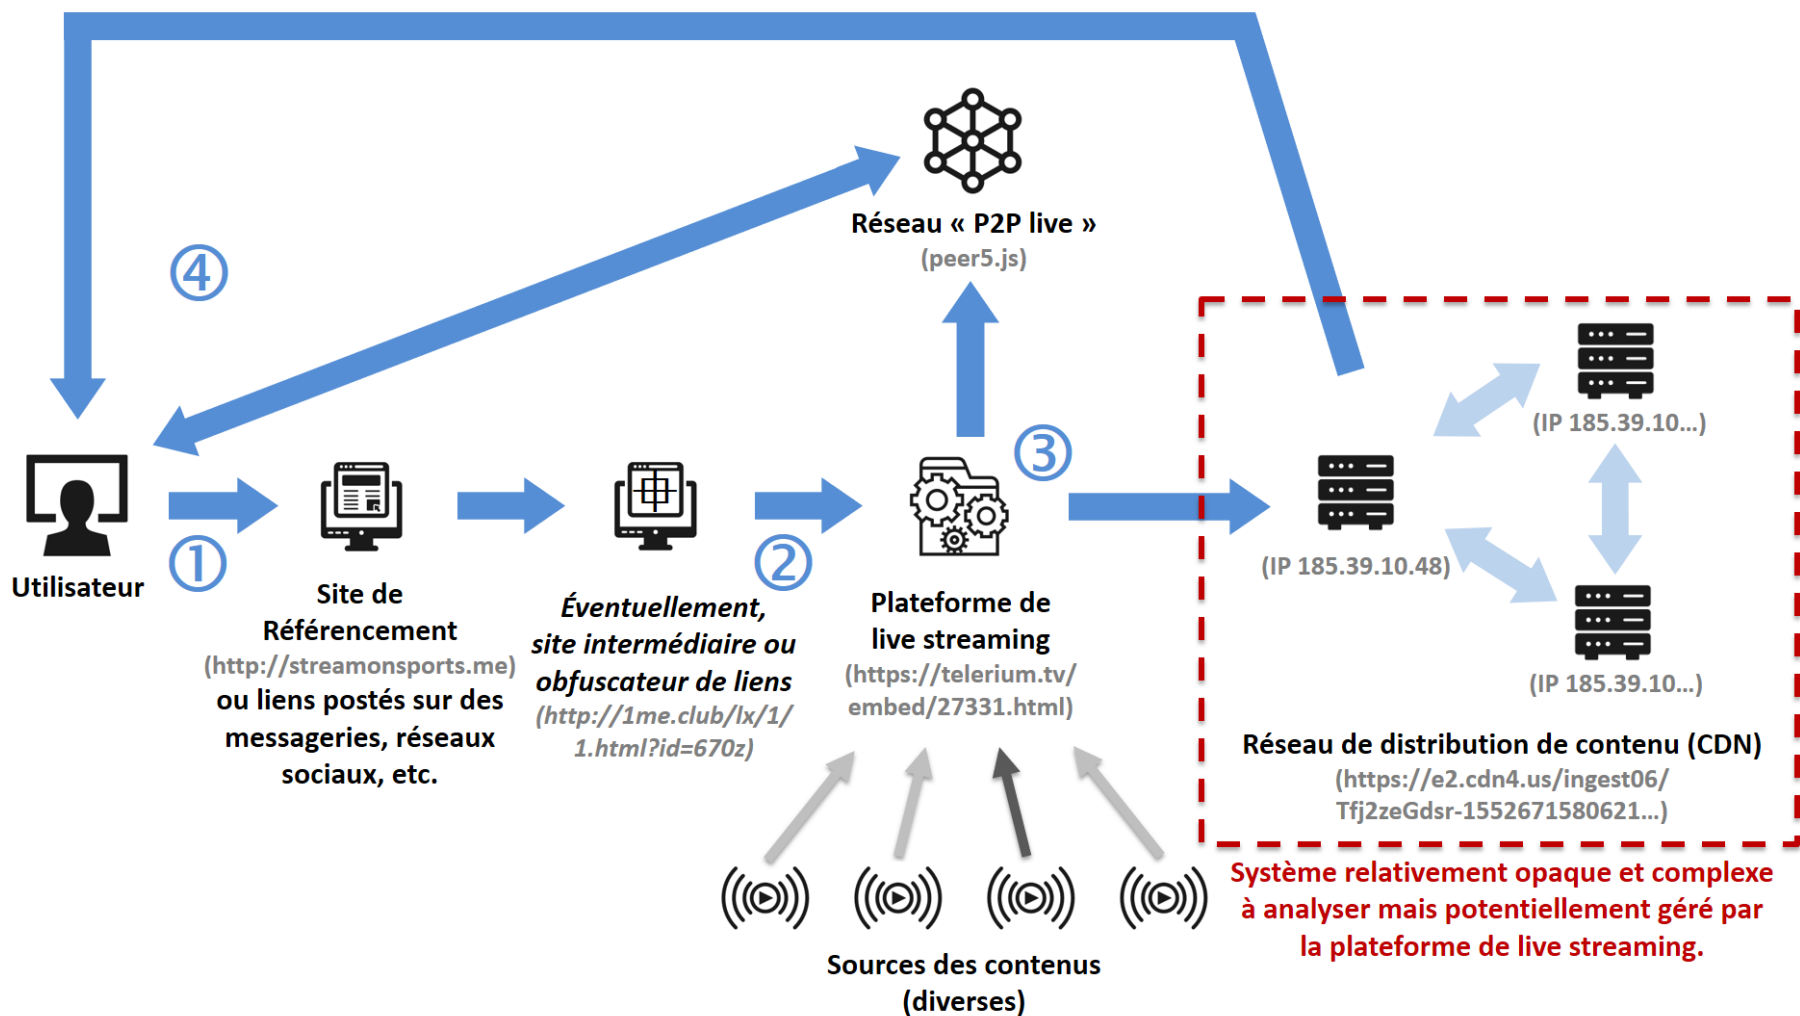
Réseau « P2P live »
(peer5.js)

④

Utilisateur

①

Site de Référencement
(http://streamonsports.me)
ou liens postés sur des messageries, réseaux sociaux, etc.

Éventuellement, site intermédiaire ou obfuscateur de liens
(http://1me.club/lx/1/1.html?id=670z)

②

Plateforme de live streaming
(https://telerium.tv/embed/27331.html)

③

(IP 185.39.10.48)

(IP 185.39.10...)

(IP 185.39.10...)

Réseau de distribution de contenu (CDN)
(https://e2.cdn4.us/ingest06/Tfj2zeGdsr-1552671580621...)

Système relativement opaque et complexe à analyser mais potentiellement géré par la plateforme de live streaming.

Sources des contenus (diverses)